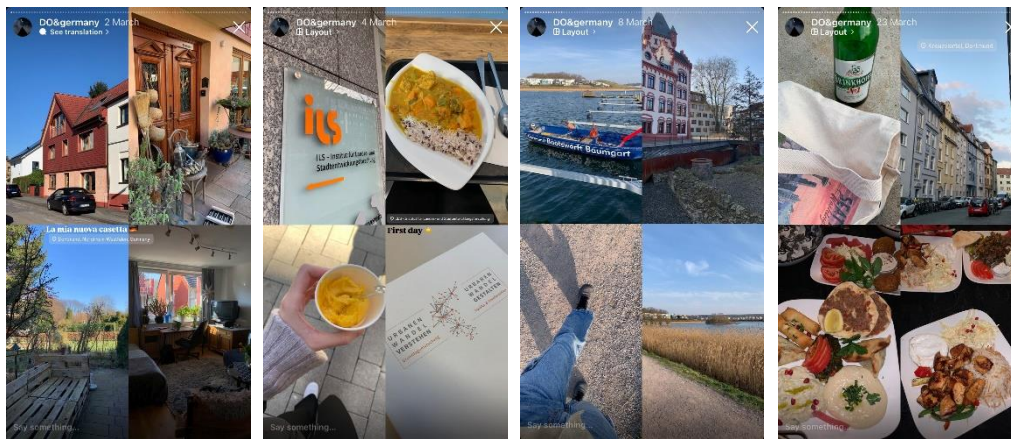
DO&germany 2 March
See translation

La mia nuova casetta
Dortmund, Nordrhein-Westfalen, Germany

Say something...

DO&germany 4 March
Layout

ILS
ILS - Institut für Landes- und Stadtentwicklungsforschung

First day

URBANEN WANDEL VERSTEHEN
URBANEN WANDEL GESTALTEN

Say something...

DO&germany 8 March
Layout

Bootswerft Baumgart

Say something...

DO&germany 23 March
Layout

Kreuzviertel, Dortmund

Say something...